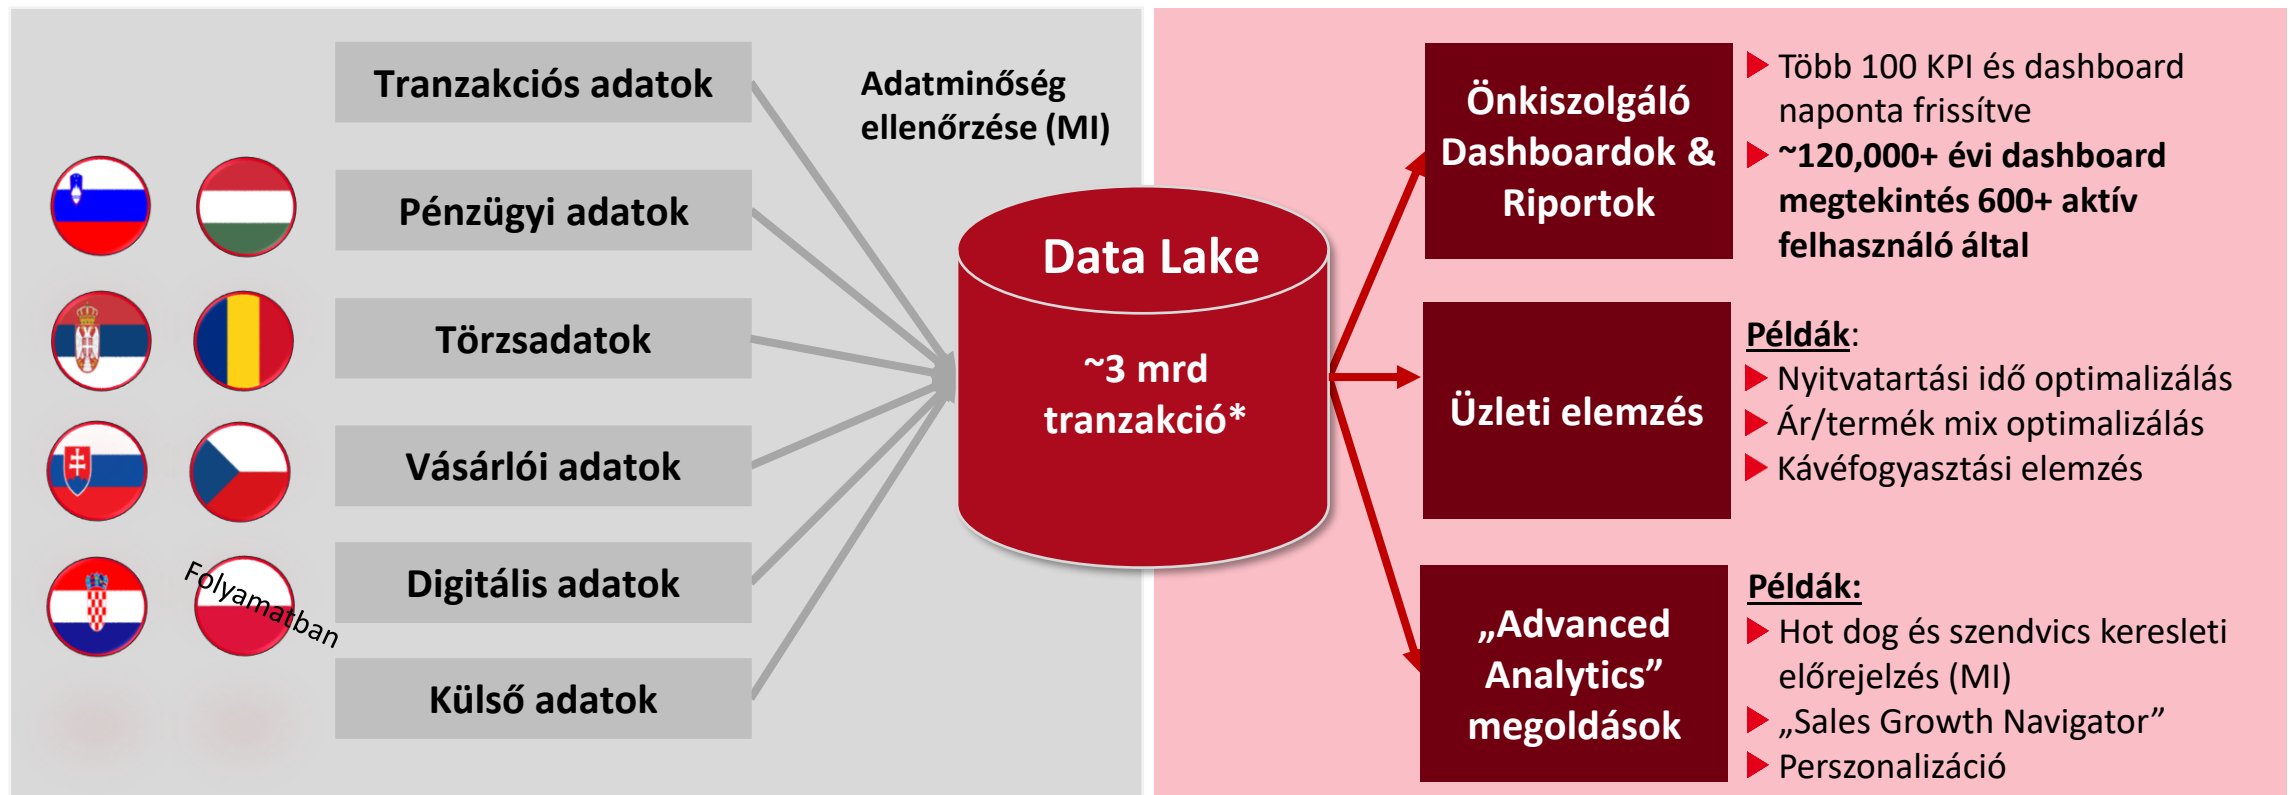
Folyamatban

Tranzakciós adatok

Pénzügyi adatok

Törzsadatok

Vásárlói adatok

Digitális adatok

Külső adatok

Adatminőség ellenőrzése (MI)

Data Lake

~3 mrd tranzakció*

Önkiszolgáló Dashboardok & Riportok

Több 100 KPI és dashboard naponta frissítve

~120,000+ évi dashboard megtekintés 600+ aktív felhasználó által

Üzleti elemzés

Példák:

Nyitvatartási idő optimalizálás

Ár/termék mix optimalizálás

Kávéfogyasztási elemzés

„Advanced Analytics" megoldások

Példák:

Hot dog és szendvics keresleti előrejelzés (MI)

„Sales Growth Navigator"

Perszonalizáció